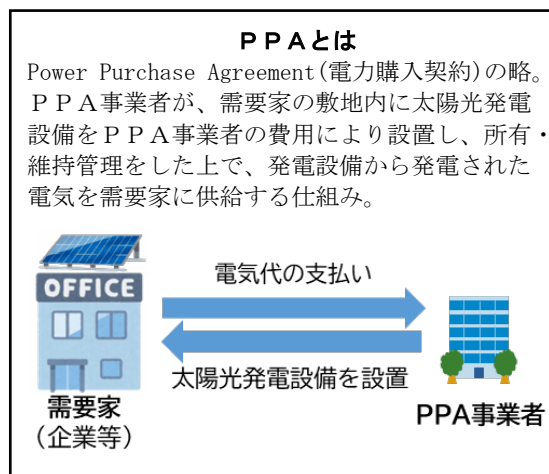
ＰＰＡとは

Power Purchase Agreement(電力購入契約)の略。ＰＰＡ事業者が、需要家の敷地内に太陽光発電設備をＰＰＡ事業者の費用により設置し、所有・維持管理をした上で、発電設備から発電された電気を需要家に供給する仕組み。

OFFICE

電気代の支払い

太陽光発電設備を設置

需要家
（企業等）

PPA事業者